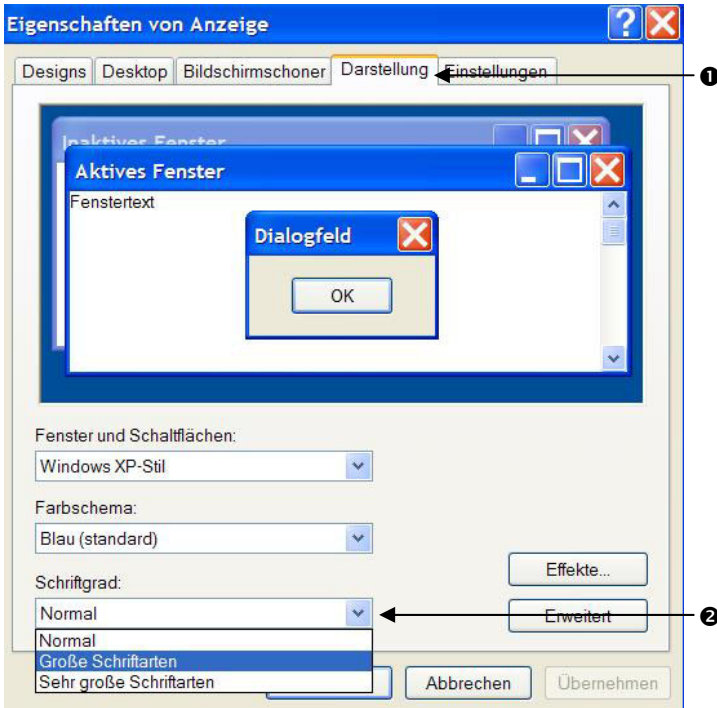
Eigenschaften von Anzeige

Designs | Desktop | Bildschirmschoner | Darstellung | Einstellungen

❶

Inaktives Fenster

Aktives Fenster

Fenstertext

Dialogfeld

OK

Fenster und Schaltflächen:

Windows XP-Stil

Farbschema:

Blau (standard)

Schriftgrad:

Normal

Normal

Große Schriftarten

Sehr große Schriftarten

Effekte...

Erweitert

❷

Abbrechen

Übernehmen